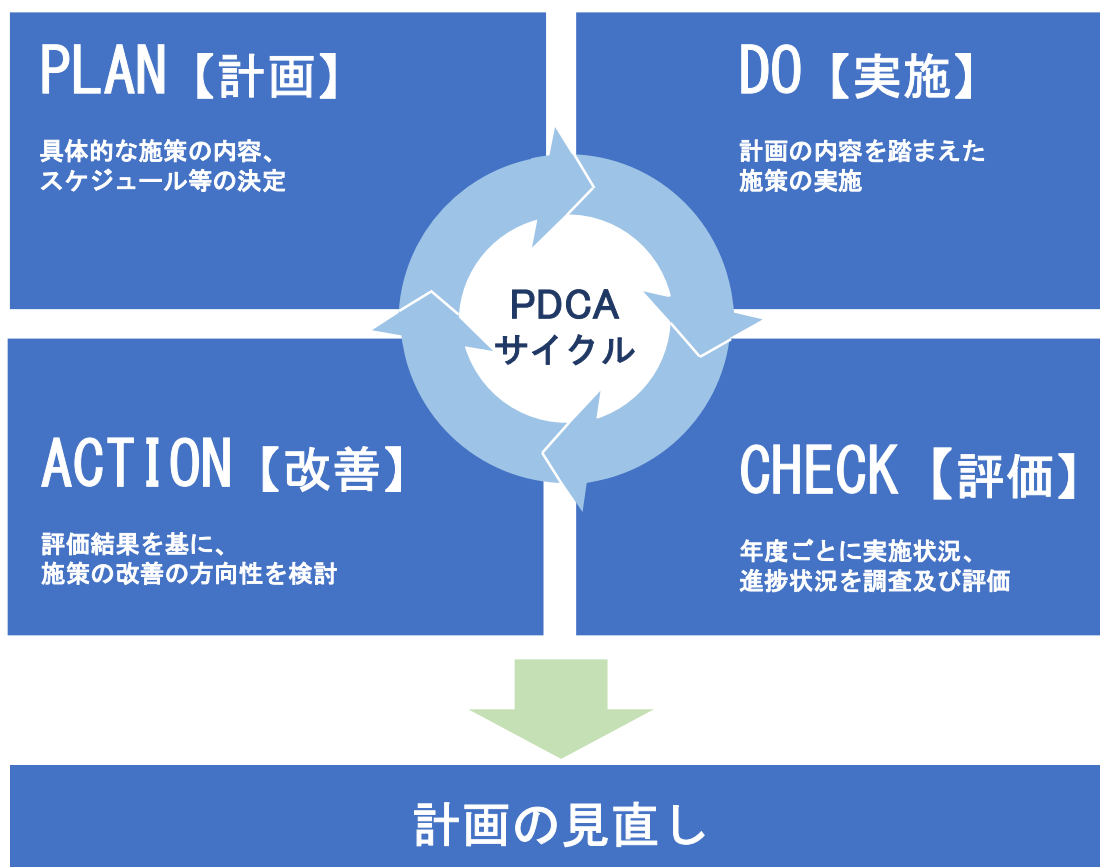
PLAN【計画】

具体的な施策の内容、スケジュール等の決定

DO【実施】

計画の内容を踏まえた施策の実施

PDCA
サイクル

ACTION【改善】

評価結果を基に、施策の改善の方向性を検討

CHECK【評価】

年度ごとに実施状況、進捗状況を調査及び評価

計画の見直し